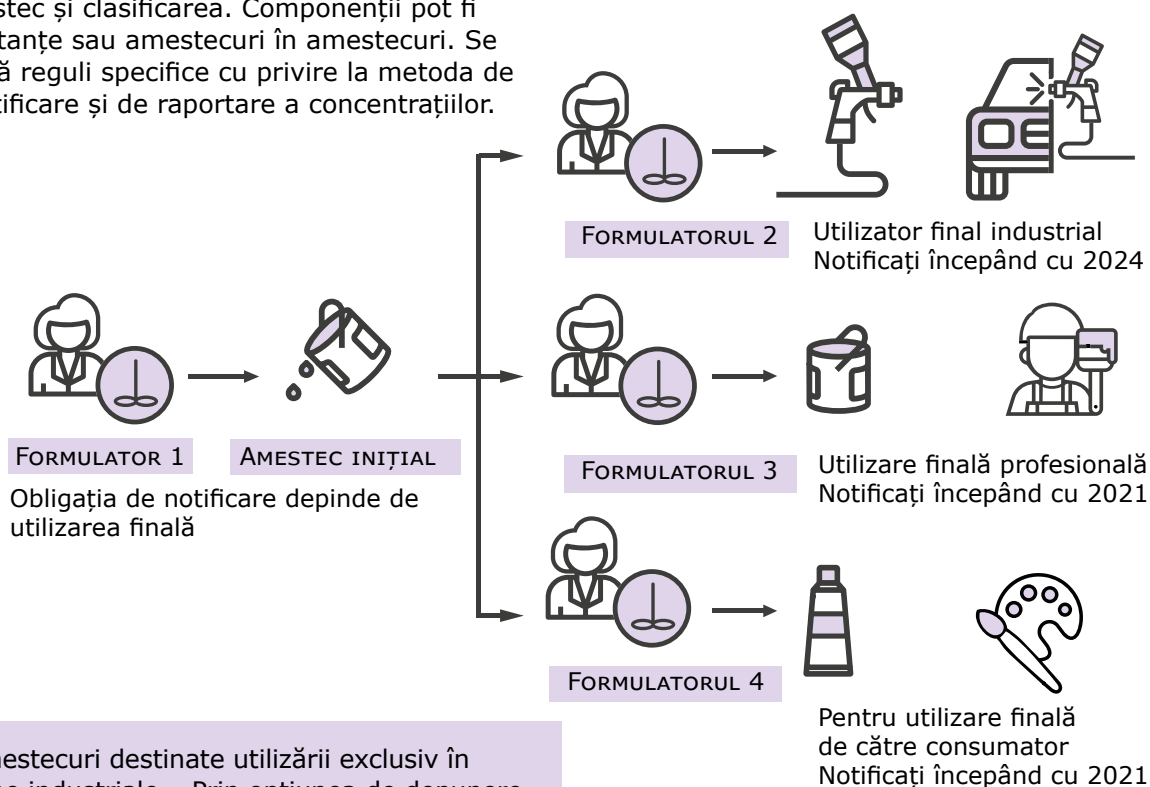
stec și clasificarea. Componenții pot fi tanțe sau amestecuri în amestecuri. Se ă reguli specifice cu privire la metoda de tificare și de raportare a concentrațiilor.

Formulatorul 2
Utilizator final industrial
Notificați începând cu 2024

Formulator 1
Amestec inițial
Obligația de notificare depinde de utilizarea finală

Formulatorul 3
Utilizare finală profesională
Notificați începând cu 2021

Formulatorul 4
Pentru utilizare finală de către consumator
Notificați începând cu 2021

nestecuri destinate utilizării exclusiv în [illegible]